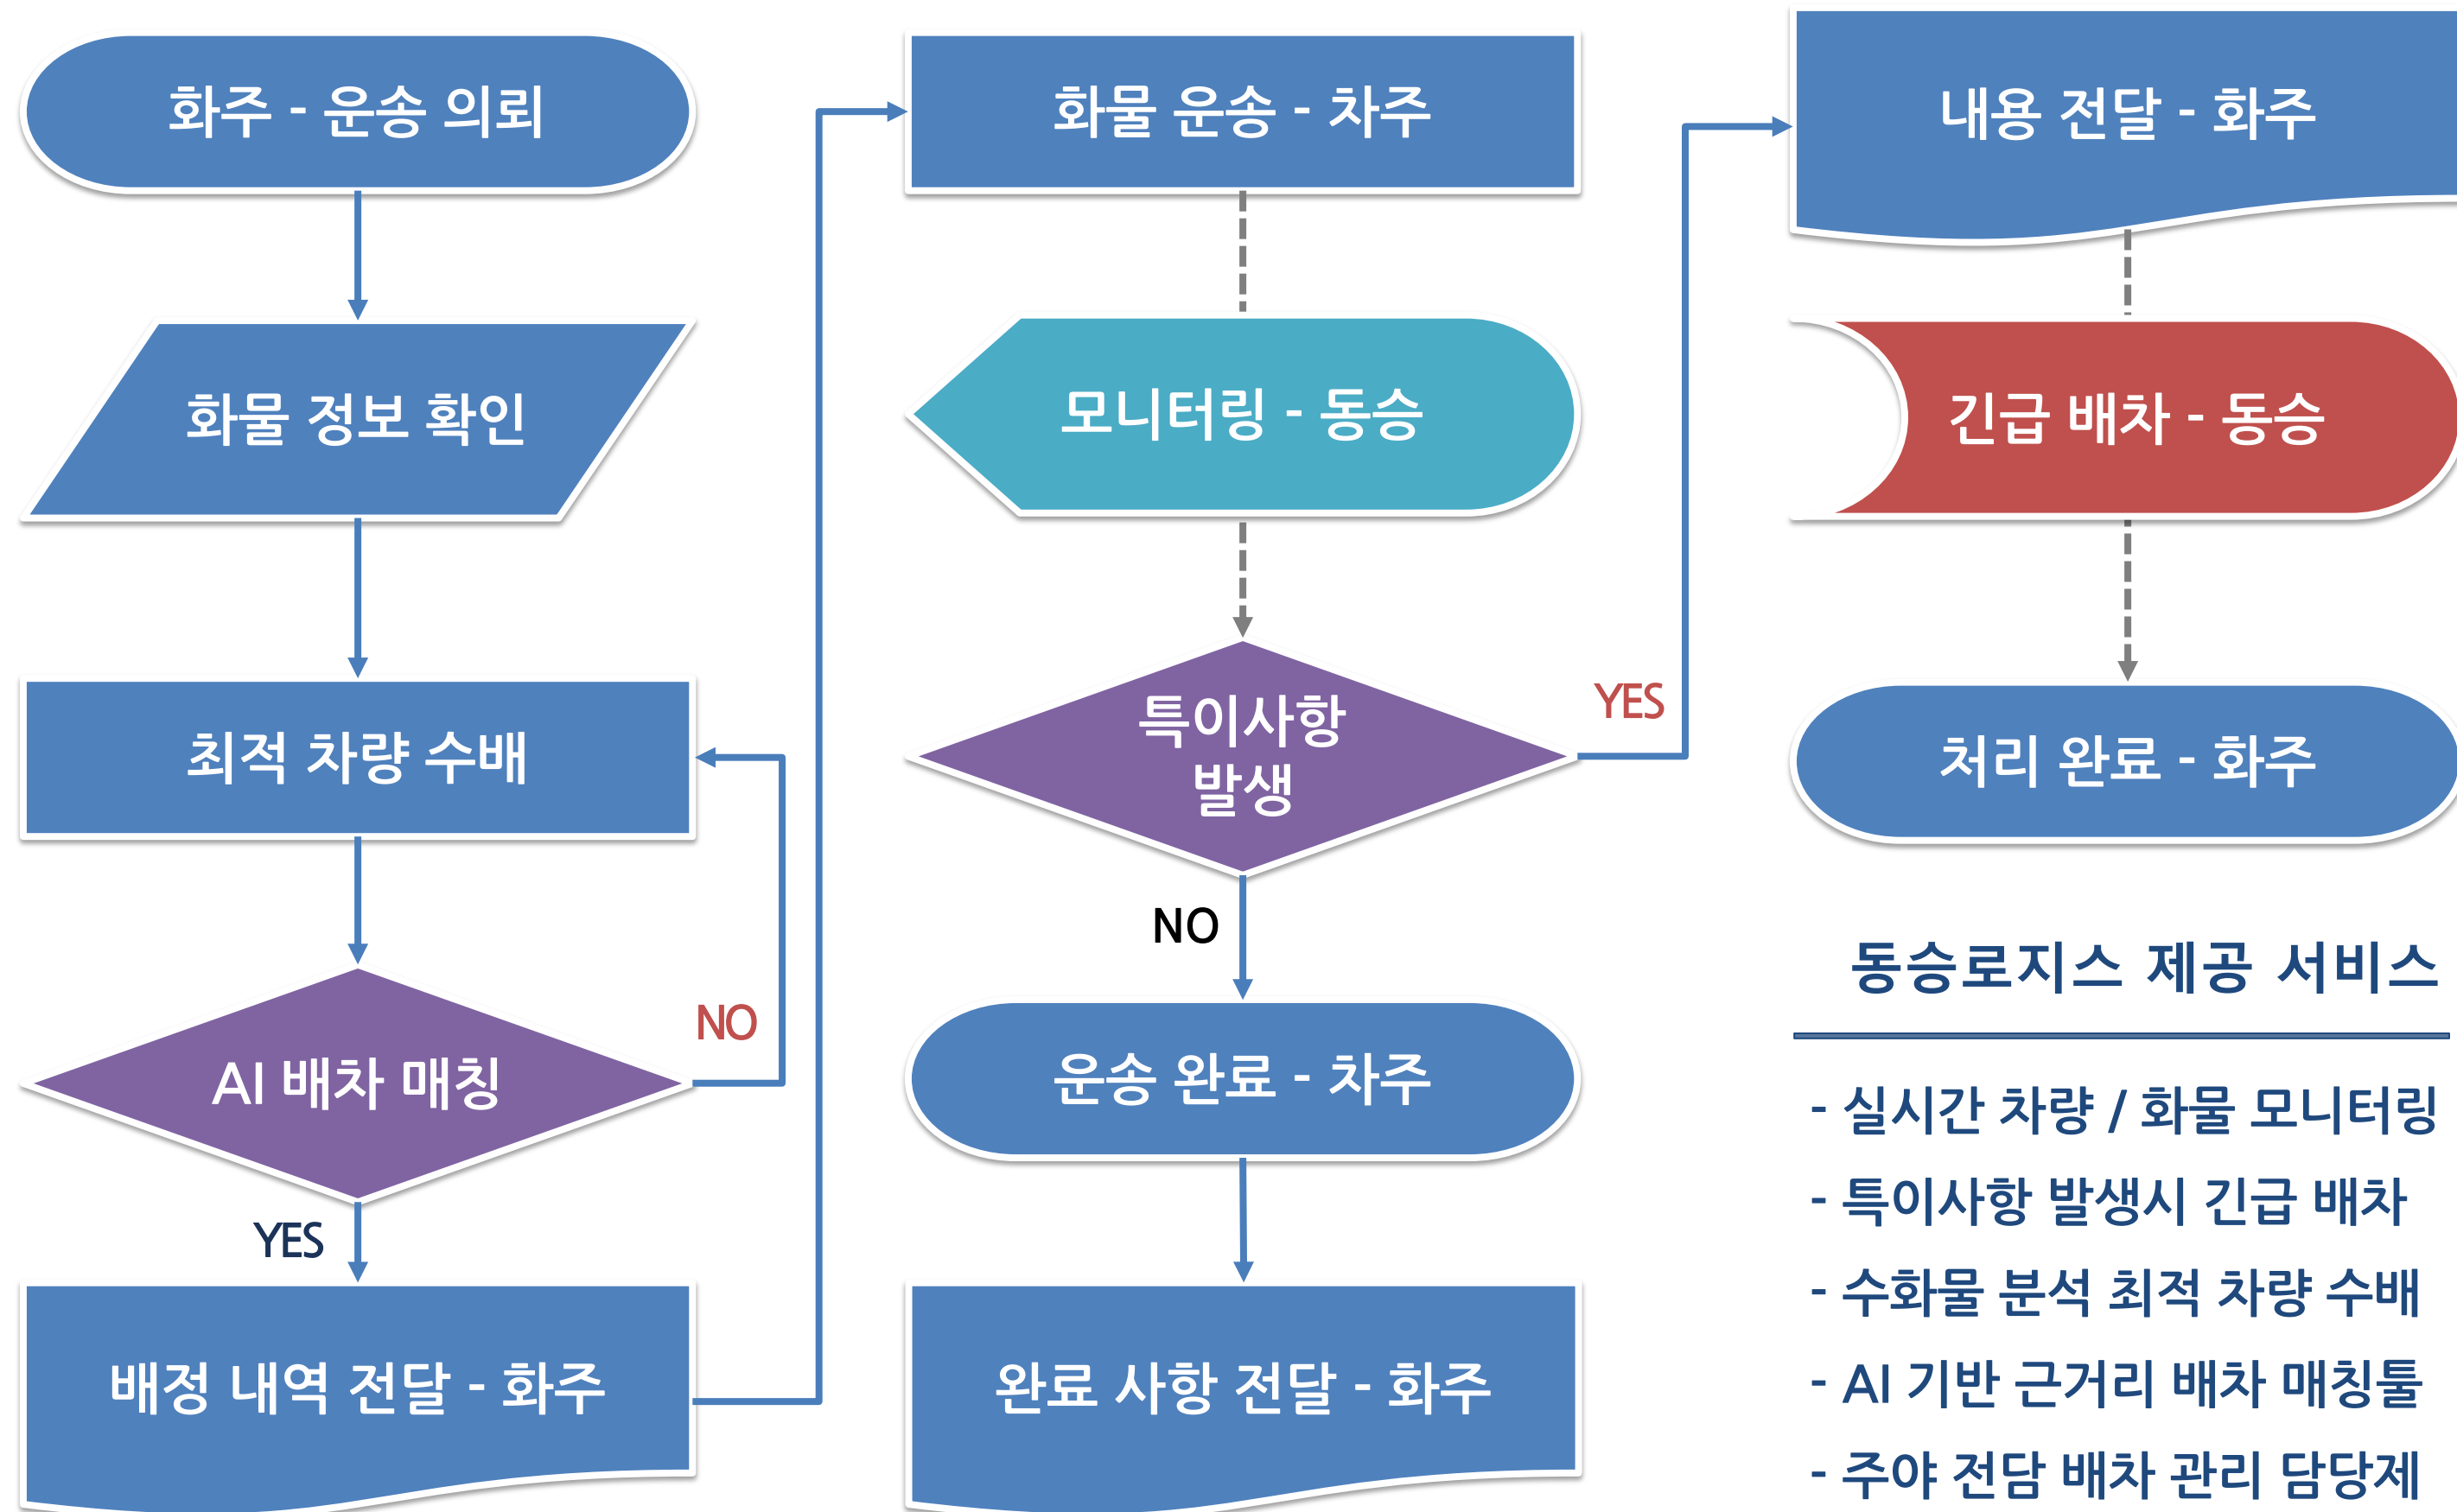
화주 - 운송 의뢰

화물 정보 확인

최적 차량 수배

AI 배차 매칭

NO

YES

배정 내역 전달 - 화주

화물 운송 - 차주

모니터링 - 동승

특이사항 발생

YES

NO

운송 완료 - 차주

완료 사항 전달 - 화주

내용 전달 - 화주

긴급 배차 - 동승

처리 완료 - 화주

동승로지스 제공 서비스

- 실시간 차량 / 화물 모니터링
- 특이사항 발생시 긴급 배차
- 수화물 분석 최적 차량 수배
- AI 기반 근거리 배차 매칭툴
- 주야 전담 배차 관리 담당제